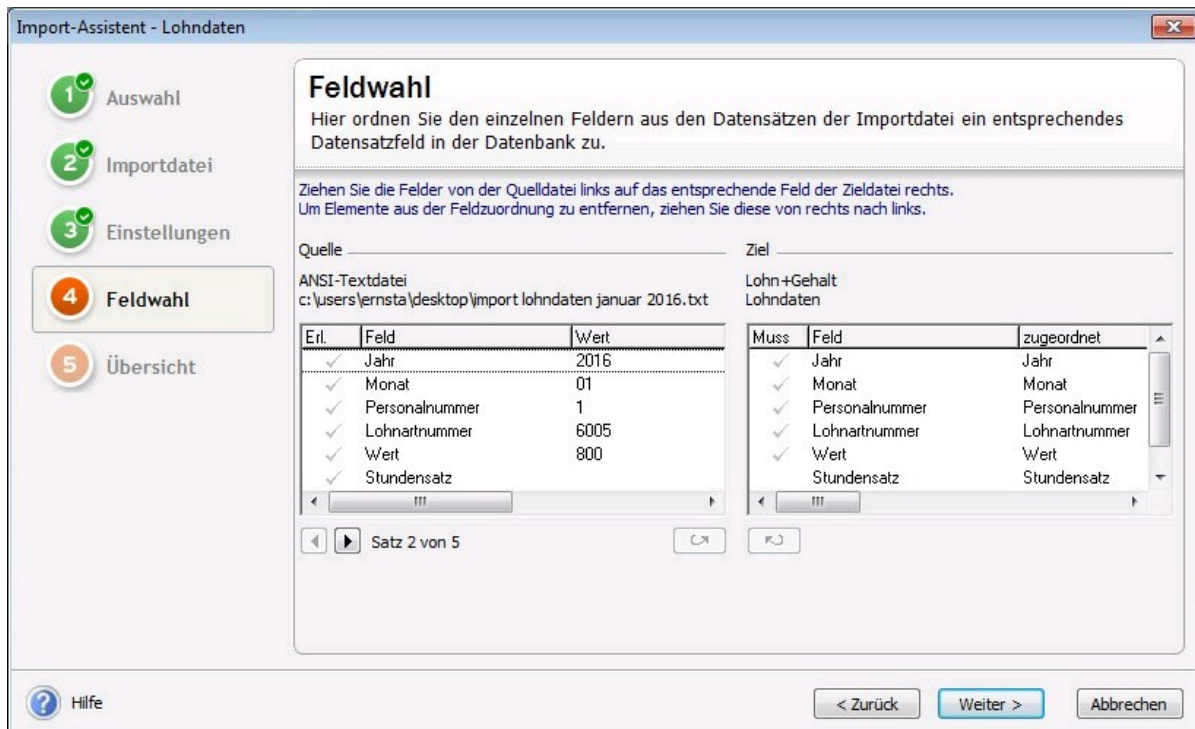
Import-Assistent - Lohndaten

1 Auswahl
2 Importdatei
3 Einstellungen
4 Feldwahl
5 Übersicht

Feldwahl
Hier ordnen Sie den einzelnen Feldern aus den Datensätzen der Importdatei ein entsprechendes Datensatzfeld in der Datenbank zu.

Ziehen Sie die Felder von der Quelldatei links auf das entsprechende Feld der Zieldatei rechts.
Um Elemente aus der Feldzuordnung zu entfernen, ziehen Sie diese von rechts nach links.

Quelle
ANSI-Textdatei
c:\users\ernsta\desktop\import lohndaten januar 2016.txt

| Erl. | Feld | Wert |
|---|---|---|
| ✓ | Jahr | 2016 |
| ✓ | Monat | 01 |
| ✓ | Personalnummer | 1 |
| ✓ | Lohnartnummer | 6005 |
| ✓ | Wert | 800 |
| ✓ | Stundensatz | |

Satz 2 von 5

Ziel
Lohn+Gehalt
Lohndaten

| Muss | Feld | zugeordnet |
|---|---|---|
| ✓ | Jahr | Jahr |
| ✓ | Monat | Monat |
| ✓ | Personalnummer | Personalnummer |
| ✓ | Lohnartnummer | Lohnartnummer |
| ✓ | Wert | Wert |
| | Stundensatz | Stundensatz |

Hilfe
< Zurück
Weiter >
Abbrechen